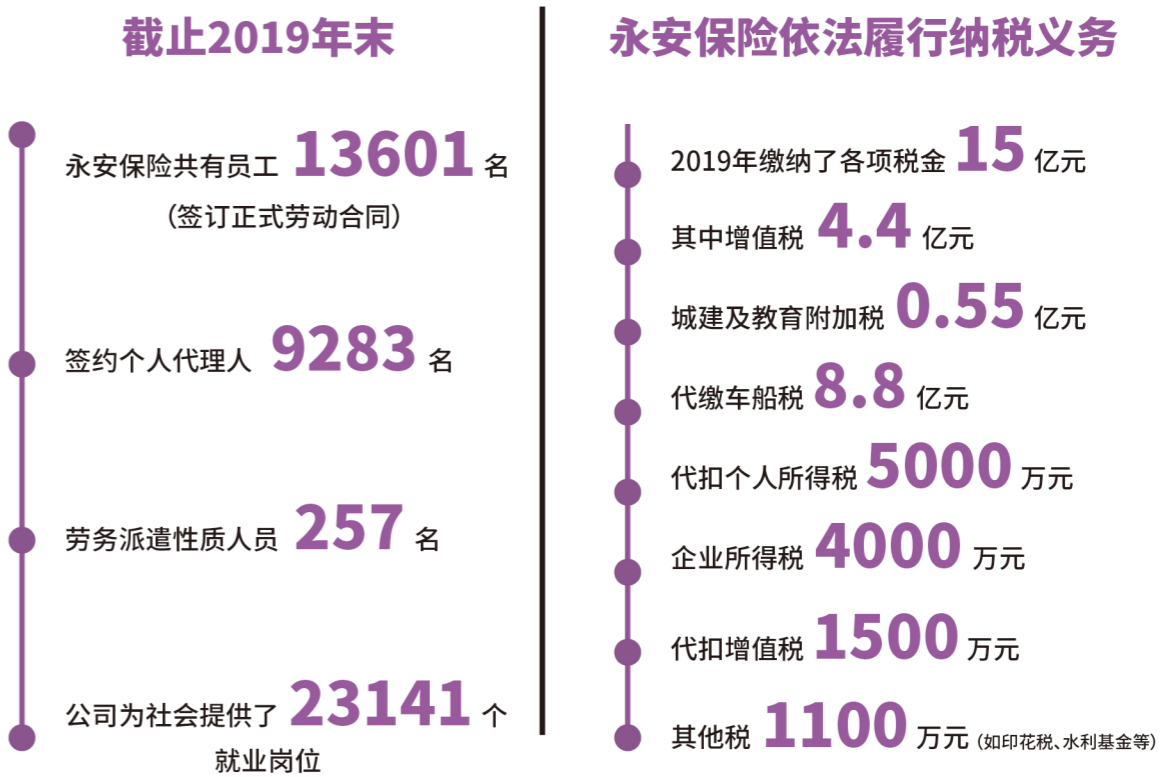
截止2019年末

永安保险共有员工 13601 名
（签订正式劳动合同）

签约个人代理人 9283 名

劳务派遣性质人员 257 名

公司为社会提供了 23141 个就业岗位

永安保险依法履行纳税义务

2019年缴纳了各项税金 15 亿元

其中增值税 4.4 亿元

城建及教育附加税 0.55 亿元

代缴车船税 8.8 亿元

代扣个人所得税 5000 万元

企业所得税 4000 万元

代扣增值税 1500 万元

其他税 1100 万元（如印花税、水利基金等）